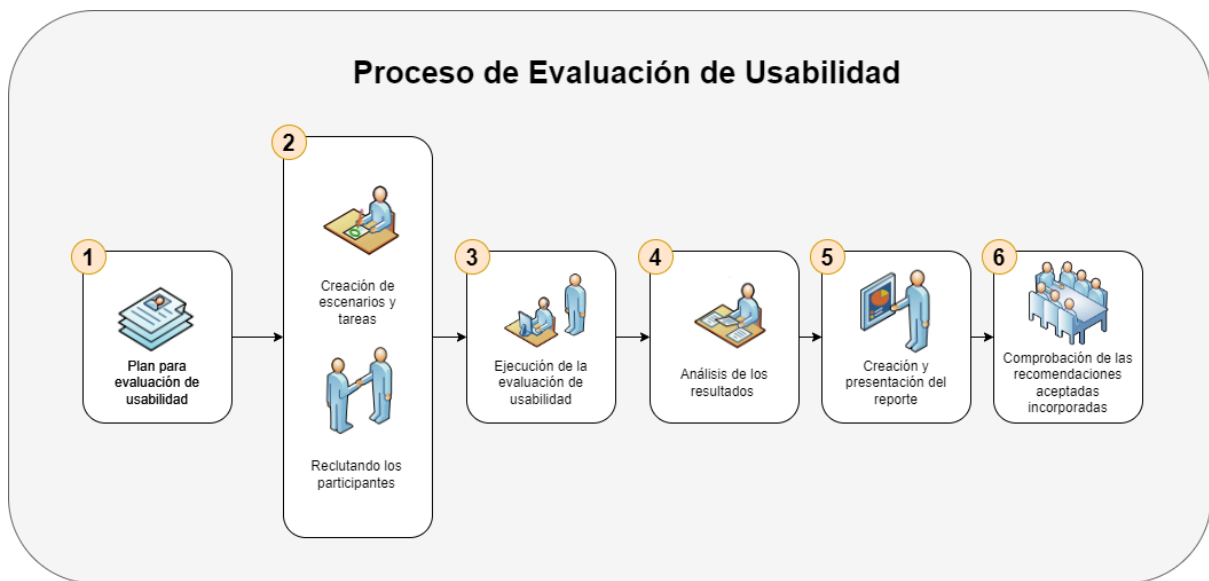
Proceso de Evaluación de Usabilidad

1
Plan para evaluación de usabilidad

2
Creación de escenarios y tareas

Reclutando los participantes

3
Ejecución de la evaluación de usabilidad

4
Análisis de los resultados

5
Creación y presentación del reporte

6
Comprobación de las recomendaciones aceptadas incorporadas